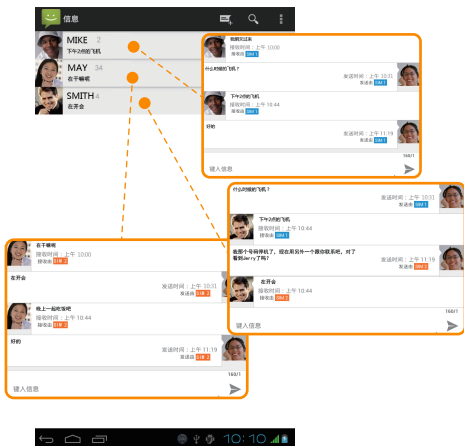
信息

MIKE 2
下午2点的飞机

MAY 34
在干嘛呢

SMITH 4
在开会

我刚关注某
接收时间：上午 10:00
接收自 SIM 1

什么时候的飞机？
发送时间：上午 10:31
发送自 SIM 1

下午2点的飞机
接收时间：上午 10:44
接收自 SIM 1

好的
发送时间：上午 11:19
发送自 SIM 1

键入信息
160/1

在干嘛呢
接收时间：上午 10:00
接收自 SIM 2

在开会
发送时间：上午 10:31
发送自 SIM 2

晚上一起吃饭吧
接收时间：上午 10:44
接收自 SIM 2

好的
发送时间：上午 11:19
发送自 SIM 2

键入信息
160/1

什么时候的飞机？
发送时间：上午 10:31
发送自 SIM 1

下午2点的飞机
接收时间：上午 10:44
接收自 SIM 1

我那个号码停机了，现在用另外一个跟你联系吧，对了看到Jerry了吗？
发送时间：上午 11:19
发送自 SIM 2

在开会
接收时间：上午 10:44
接收自 SIM 2

键入信息
160/1

10:10